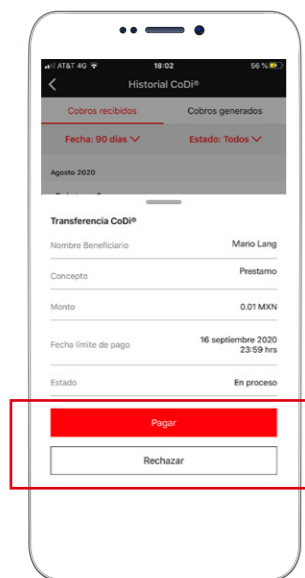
AT&T 4G 18:02 56 %

Historial CoDi®

Cobros recibidos | Cobros generados

Fecha: 90 días | Estado: Todos

Agosto 2020

Transferencia CoDi®

Nombre Beneficiario | Mario Lang

Concepto | Prestamo

Monto | 0.01 MXN

Fecha límite de pago | 16 septiembre 2020 23:59 hrs

Estado | En proceso

Pagar

Rechazar